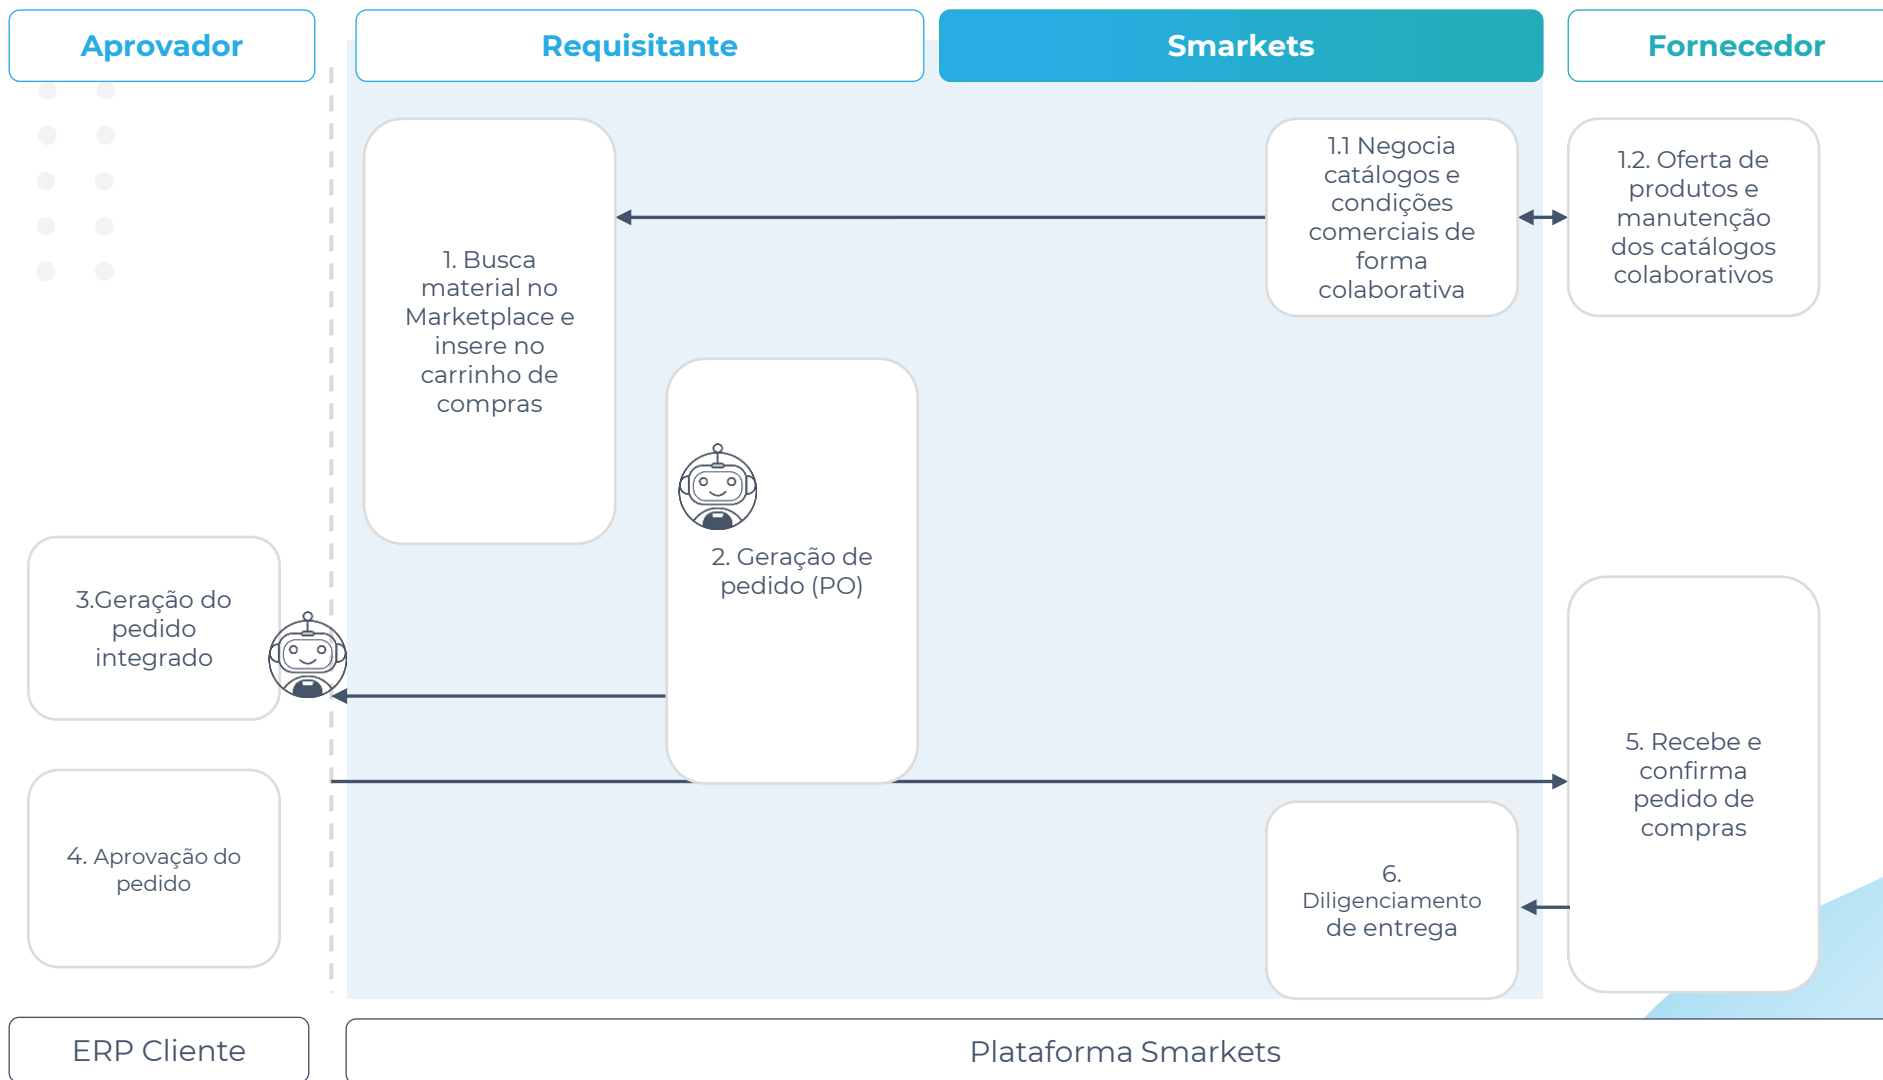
Aprovador

Requisitante

Smarkets

Fornecedor

1. Busca material no Marketplace e insere no carrinho de compras

1.1 Negocia catálogos e condições comerciais de forma colaborativa

1.2. Oferta de produtos e manutenção dos catálogos colaborativos

2. Geração de pedido (PO)

3.Geração do pedido integrado

4. Aprovação do pedido

5. Recebe e confirma pedido de compras

6. Diligenciamento de entrega

ERP Cliente

Plataforma Smarkets